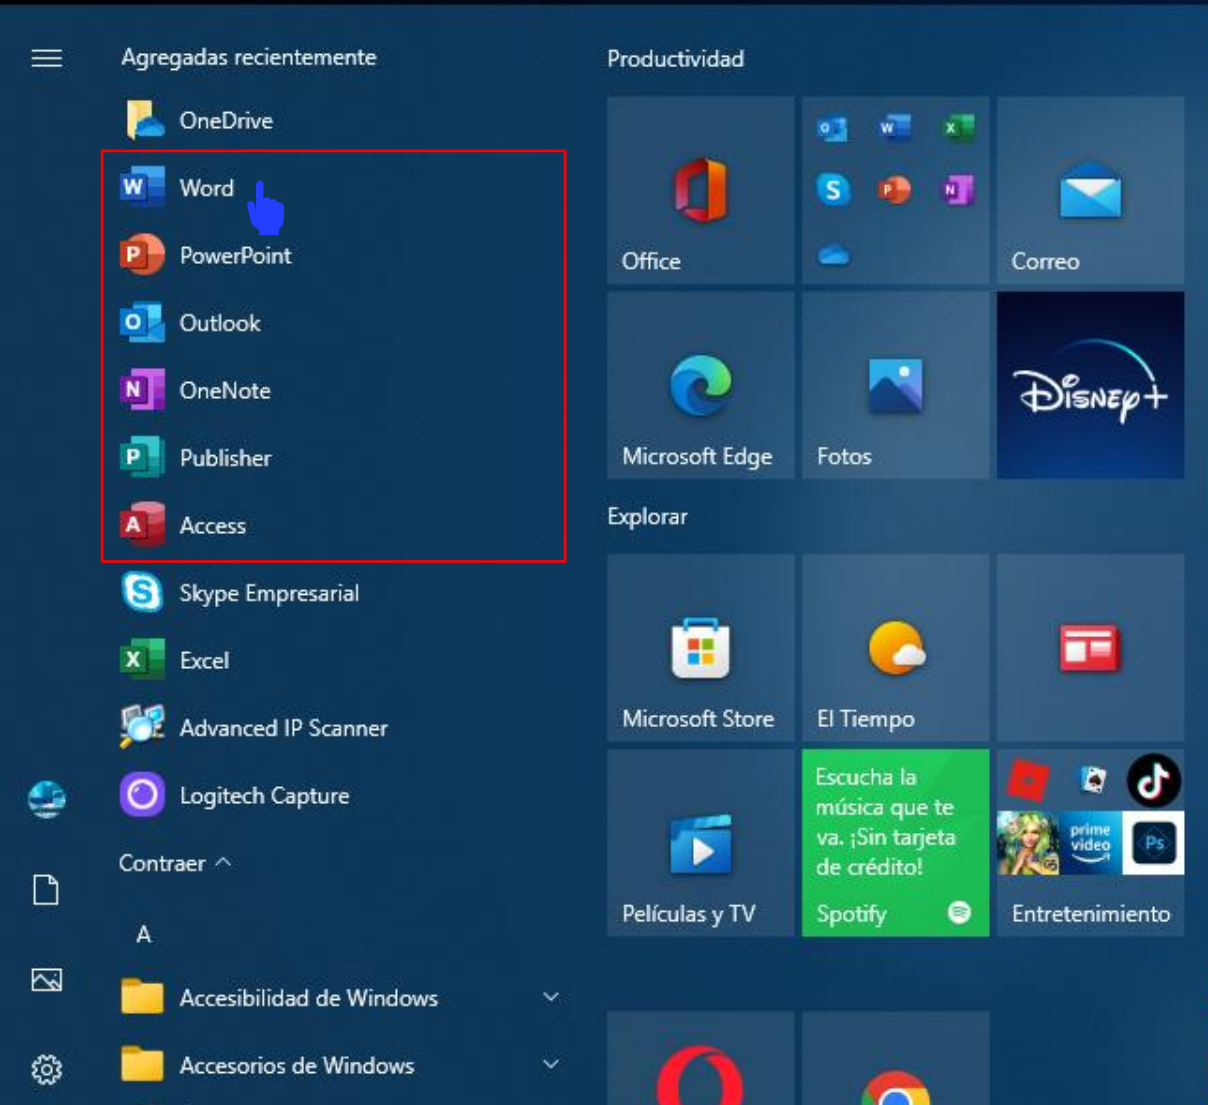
Agregadas recientemente

OneDrive

Word

PowerPoint

Outlook

OneNote

Publisher

Access

Skype Empresarial

Excel

Advanced IP Scanner

Logitech Capture

Contraer

A

Accesibilidad de Windows

Accesorios de Windows

Productividad

Office

Correo

Microsoft Edge

Fotos

Disney+

Explorar

Microsoft Store

El Tiempo

Películas y TV

Escucha la música que te va. ¡Sin tarjeta de crédito!

Spotify

prime video

Ps

Entretenimiento